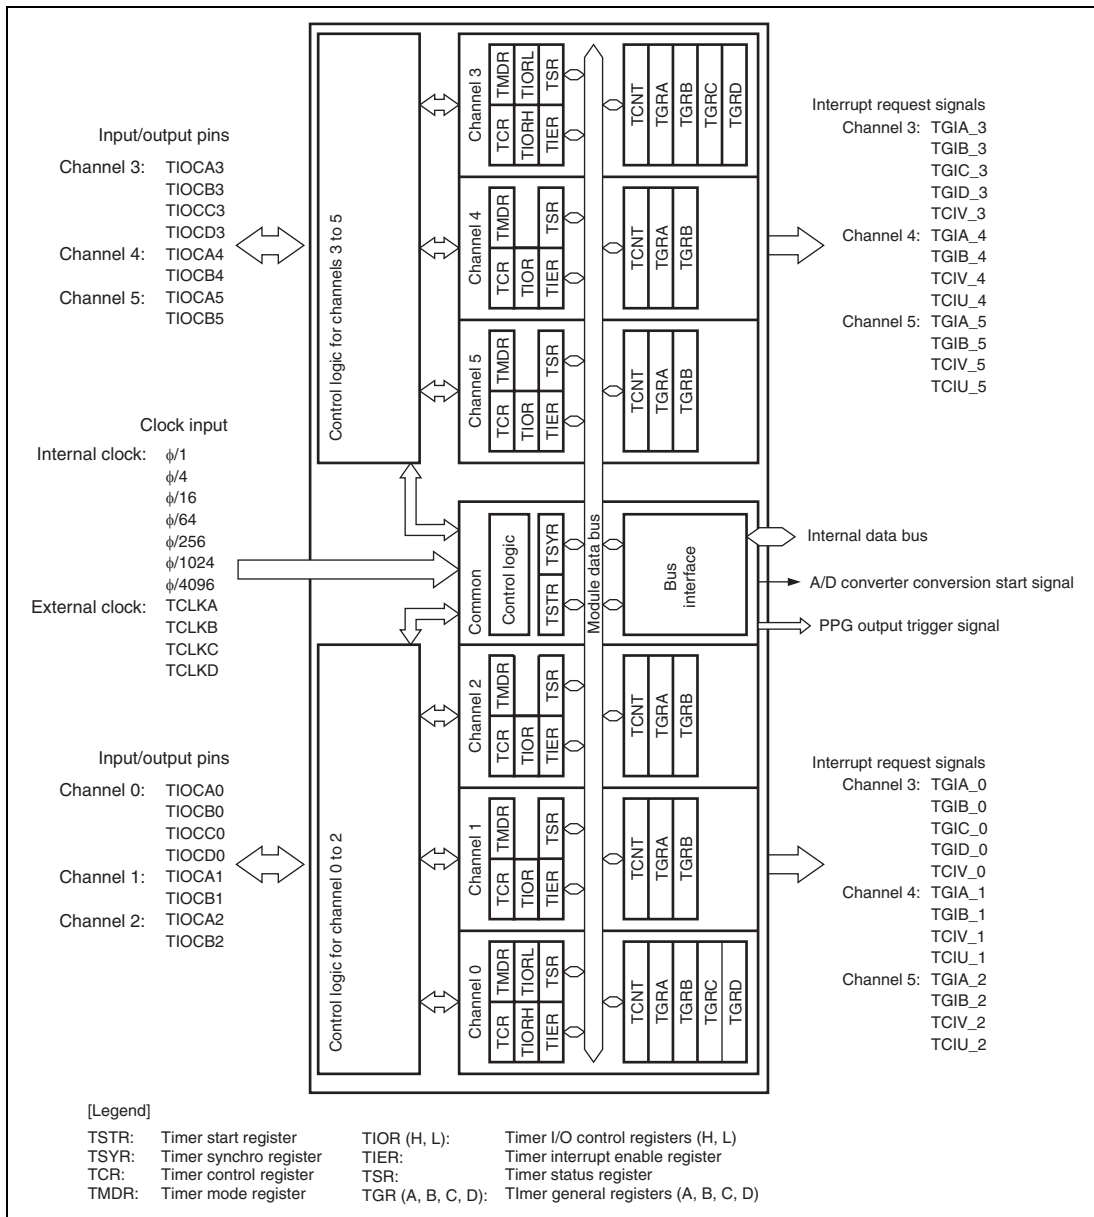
Input/output pins
Channel 3: TIOCA3
TIOCB3
TIOCC3
TIOCD3
Channel 4: TIOCA4
TIOCB4
Channel 5: TIOCA5
TIOCB5

Clock input
Internal clock: ϕ/1
ϕ/4
ϕ/16
ϕ/64
ϕ/256
ϕ/1024
ϕ/4096
External clock: TCLKA
TCLKB
TCLKC
TCLKD

Input/output pins
Channel 0: TIOCA0
TIOCB0
TIOCC0
TIOCD0
Channel 1: TIOCA1
TIOCB1
Channel 2: TIOCA2
TIOCB2

Control logic for channels 3 to 5

Control logic for channel 0 to 2

Channel 3 TCR TMDR TIORH TIORL TIER TSR

Channel 4 TCR TMDR TIOR TIER TSR

Channel 5 TCR TMDR TIOR TIER TSR

Common Control logic TSTR TSYR

Channel 2 TCR TMDR TIOR TIER TSR

Channel 1 TCR TMDR TIOR TIER TSR

Channel 0 TCR TMDR TIORH TIORL TIER TSR

Module data bus

TCNT TGRA TGRB TGRC TGRD

TCNT TGRA TGRB

TCNT TGRA TGRB

Bus interface

TCNT TGRA TGRB

TCNT TGRA TGRB

TCNT TGRA TGRB TGRC TGRD

Interrupt request signals
Channel 3: TGIA_3
TGIB_3
TGIC_3
TGID_3
TCIV_3
Channel 4: TGIA_4
TGIB_4
TCIV_4
TCIU_4
Channel 5: TGIA_5
TGIB_5
TCIV_5
TCIU_5

Internal data bus
A/D converter conversion start signal
PPG output trigger signal

Interrupt request signals
Channel 3: TGIA_0
TGIB_0
TGIC_0
TGID_0
TCIV_0
Channel 4: TGIA_1
TGIB_1
TCIV_1
TCIU_1
Channel 5: TGIA_2
TGIB_2
TCIV_2
TCIU_2

[Legend]

| | | | |
|---|---|---|---|
| TSTR: | Timer start register | TIOR (H, L): | Timer I/O control registers (H, L) |
| TSYR: | Timer synchro register | TIER: | Timer interrupt enable register |
| TCR: | Timer control register | TSR: | Timer status register |
| TMDR: | Timer mode register | TGR (A, B, C, D): | TImer general registers (A, B, C, D) |